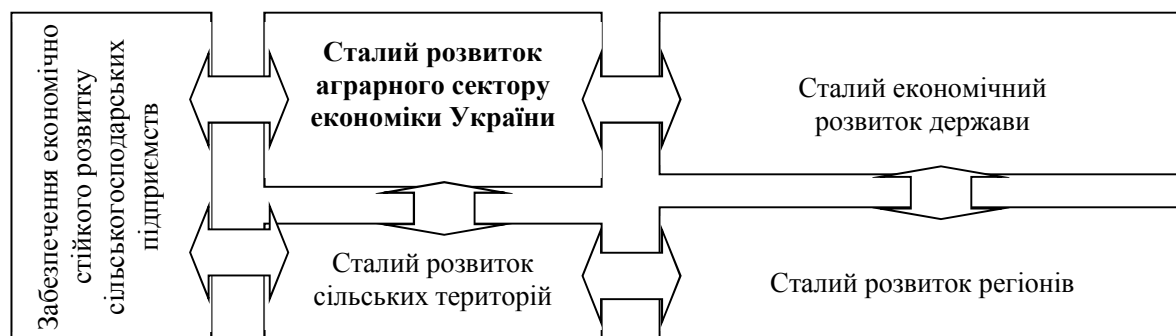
Забезпечення економічно стійкого розвитку сільськогосподарських підприємств

**Сталий розвиток аграрного сектору економіки України**

Сталий економічний розвиток держави

Сталий розвиток сільських територій

Сталий розвиток регіонів